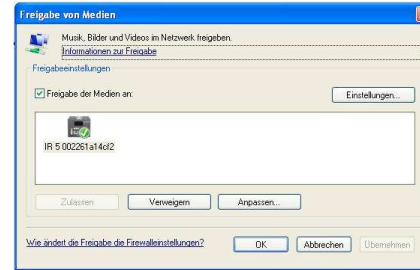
Freigabe von Medien

Musik, Bilder und Videos im Netzwerk freigeben.
Informationen zur Freigabe

Freigabeeinstellungen

Freigabe der Medien an:

Einstellungen...

IR 5 002261a14cf2

Zulassen
Verweigern
Anpassen...

Wie ändert die Freigabe die Firewalleinstellungen?

OK
Abbrechen
Übernehmen